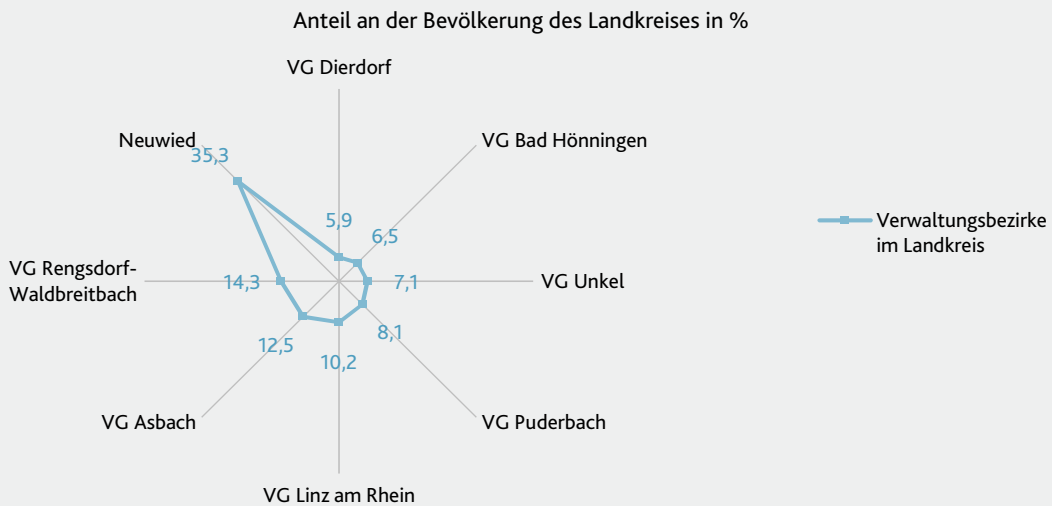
Anteil an der Bevölkerung des Landkreises in %

VG Dierdorf

VG Bad Hönningen

VG Unkel

VG Puderbach

VG Linz am Rhein

VG Asbach

VG Rengsdorf-Waldbreitbach

Neuwied

35,3

5,9

6,5

7,1

8,1

10,2

12,5

14,3

Verwaltungsbezirke im Landkreis